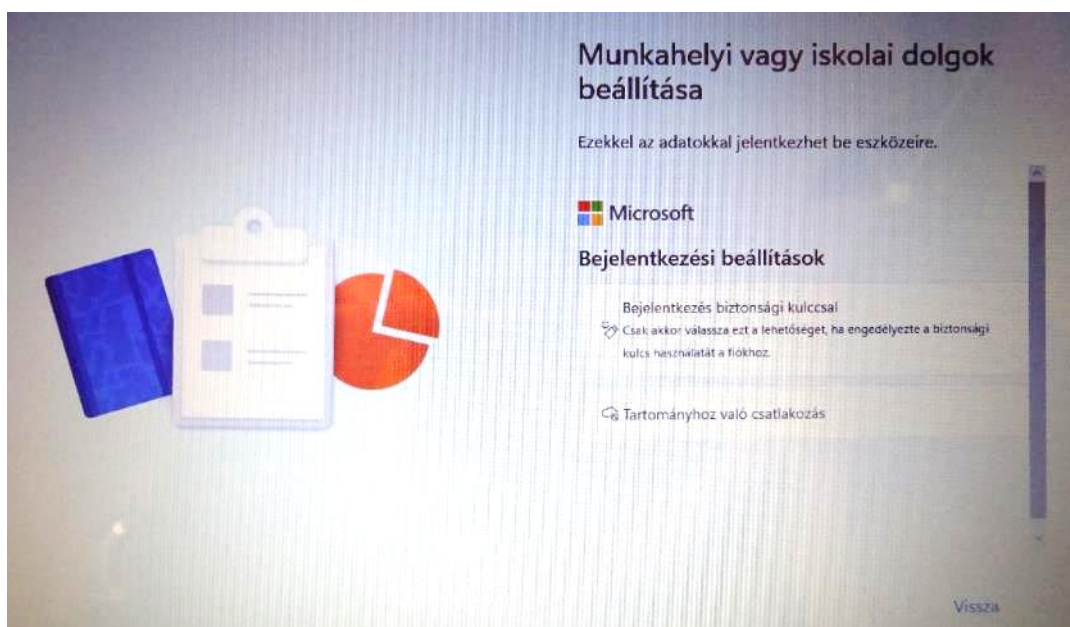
Munkahelyi vagy iskolai dolgok beállítása

Ezekkel az adatokkal jelentkezhet be eszközeire.

Microsoft

Bejelentkezési beállítások

Bejelentkezés biztonsági kulccsal
Csak akkor válassza ezt a lehetőséget, ha engedélyezte a biztonsági kulcs használatát a fiókhoz.

Tartományhoz való csatlakozás

Vissza